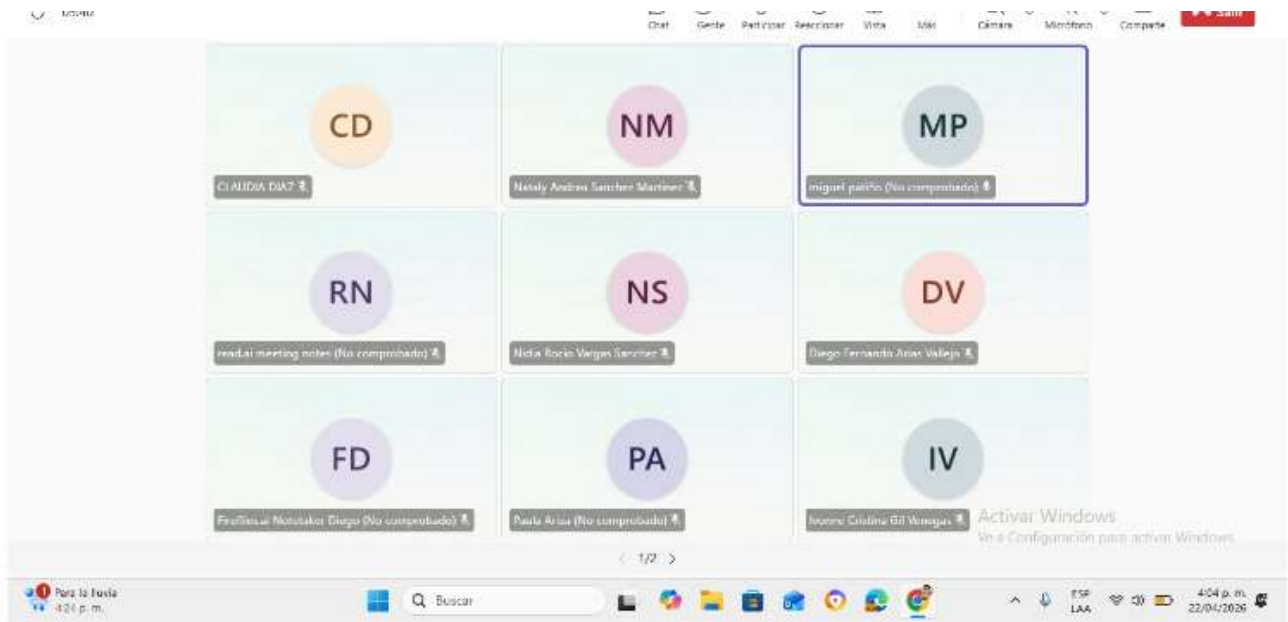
Chat Gente Participar Reaccionar Vista Más Cámara Micrófono Compartir Salir

CD
CLAUDIA DIAZ

NM
Nataly Andrea Sanchez Martinez

MP
miguel patiño (No comprobado)

RN
read.ai meeting notes (No comprobado)

NS
Nidia Rocio Vargas Sanchez

DV
Diego Fernando Arias Vallejo

FD
Fireflies.ai Notetaker Diego (No comprobado)

PA
Paula Arias (No comprobado)

IV
Ivonne Cristina Gil Venegas

Activar Windows
Ve a Configuración para activar Windows.

< 1/2 >

Para la lluvia
4:24 p. m.

Buscar

ESP LAA
4:04 p. m.
22/04/2026